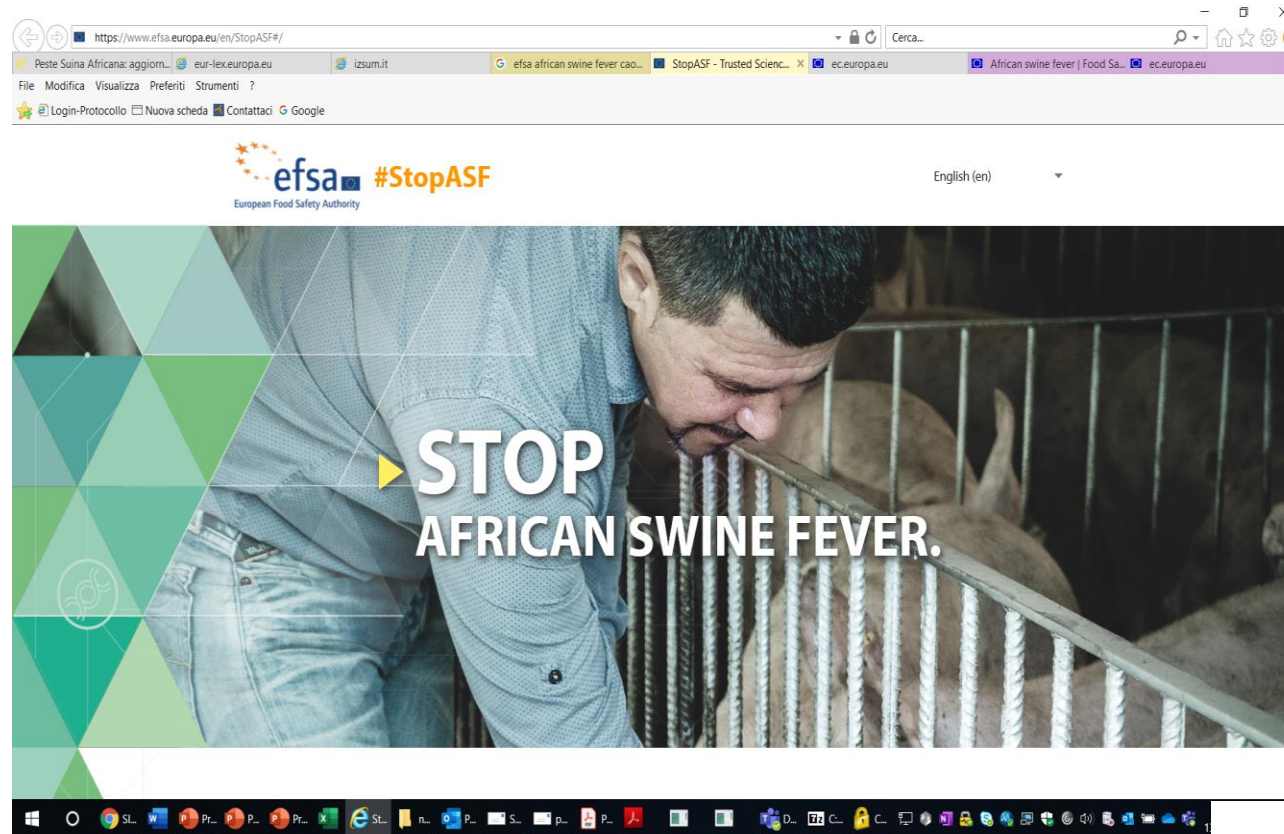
https://www.efsa.europa.eu/en/StopASF#/

Cerca...

Peste Suina Africana: aggiom... eur-lex.europa.eu izsum.it efsa african swine fever cao... StopASF - Trusted Scienc... ec.europa.eu African swine fever | Food Sa... ec.europa.eu

File Modifica Visualizza Preferiti Strumenti ?

Login-Protocollo Nuova scheda Contattaci Google

efsa #StopASF
European Food Safety Authority

English (en)

STOP
AFRICAN SWINE FEVER.

Sl... Pr... P... Pr... St... n... P... S... p... P... D... C... C...